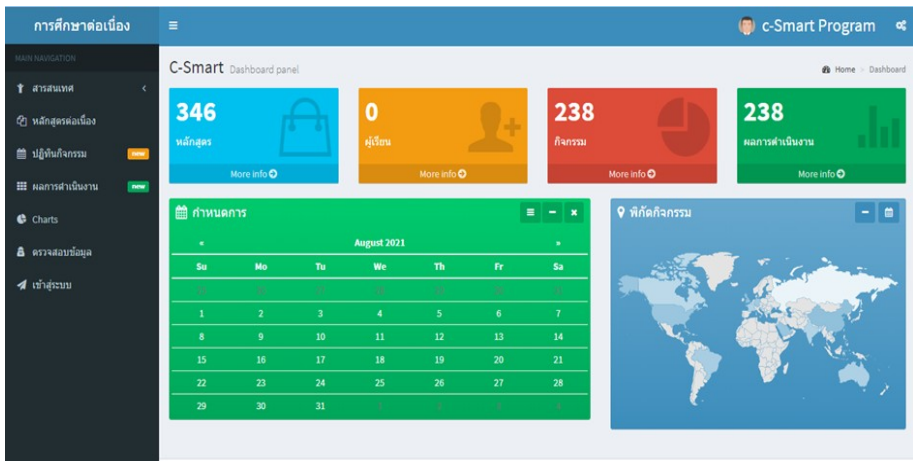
การศึกษาต่อเนื่อง

≡

c-Smart Program

MAIN NAVIGATION

สารสนเทศ

หลักสูตรต่อเนื่อง

ปฏิทินกิจกรรม new

ผลการดำเนินงาน new

Charts

ตรวจสอบข้อมูล

เข้าสู่ระบบ

C-Smart Dashboard panel

Home > Dashboard

346
หลักสูตร
More info

0
ผู้เรียน
More info

238
กิจกรรม
More info

238
ผลการดำเนินงาน
More info

กำหนดการ

«  August 2021  »

| Su | Mo | Tu | We | Th | Fr | Sa |
|---|---|---|---|---|---|---|
| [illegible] | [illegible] | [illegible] | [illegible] | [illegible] | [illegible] | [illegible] |
| 1 | 2 | 3 | 4 | 5 | 6 | 7 |
| 8 | 9 | 10 | 11 | 12 | 13 | 14 |
| 15 | 16 | 17 | 18 | 19 | 20 | 21 |
| 22 | 23 | 24 | 25 | 26 | 27 | 28 |
| 29 | 30 | 31 | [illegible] | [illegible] | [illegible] | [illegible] |

พิกัดกิจกรรม